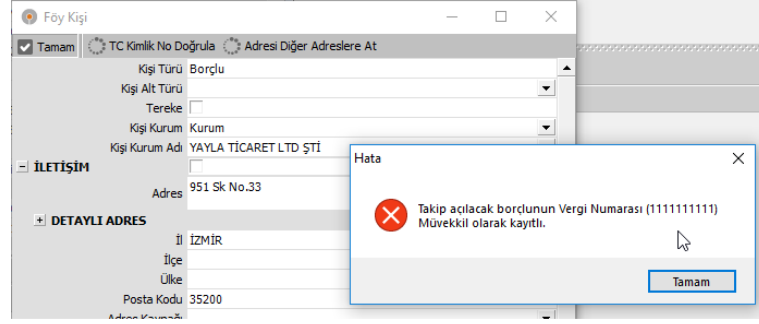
Föy Kişi

Tamam TC Kimlik No Doğrula Adresi Diğer Adreslere At

Kişi Türü Borçlu
Kişi Alt Türü
Tereke
Kişi Kurum Kurum
Kişi Kurum Adı YAYLA TİCARET LTD ŞTİ
İLETİŞİM
Adres 951 Sk No.33
DETAYLI ADRES
İl İZMİR
İlçe
Ülke
Posta Kodu 35200
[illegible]

Hata

Takip açılacak borçlunun Vergi Numarası (1111111111) Müvekkil olarak kayıtlı.

Tamam